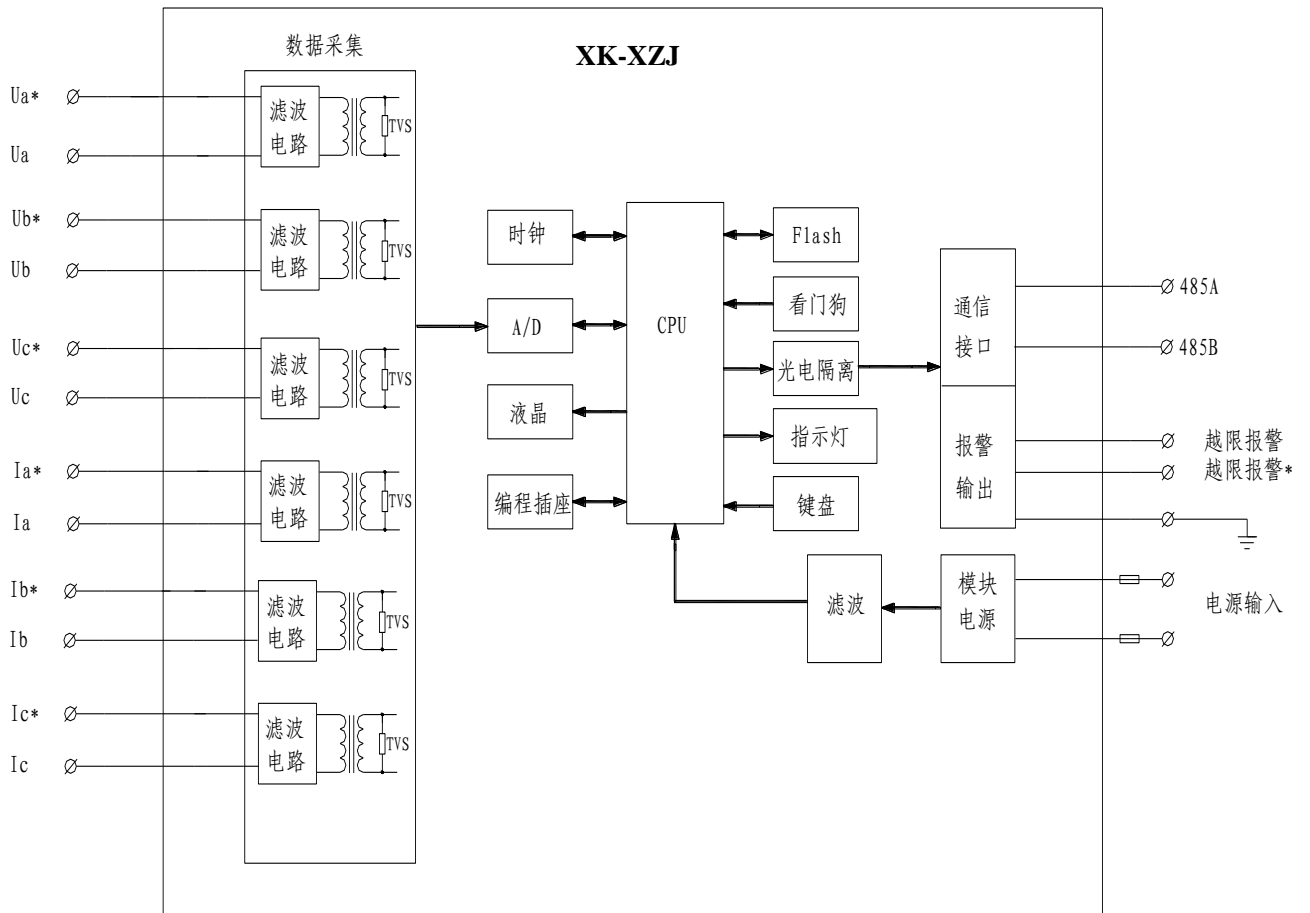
数据采集

XK-XZJ

Ua*
Ua
滤波电路
TVS

Ub*
Ub
滤波电路
TVS

Uc*
Uc
滤波电路
TVS

Ia*
Ia
滤波电路
TVS

Ib*
Ib
滤波电路
TVS

Ic*
Ic
滤波电路
TVS

时钟
A/D
液晶
编程插座

CPU

Flash
看门狗
光电隔离
指示灯
键盘

滤波

通信接口
485A
485B

报警输出
越限报警
越限报警*

模块电源
电源输入